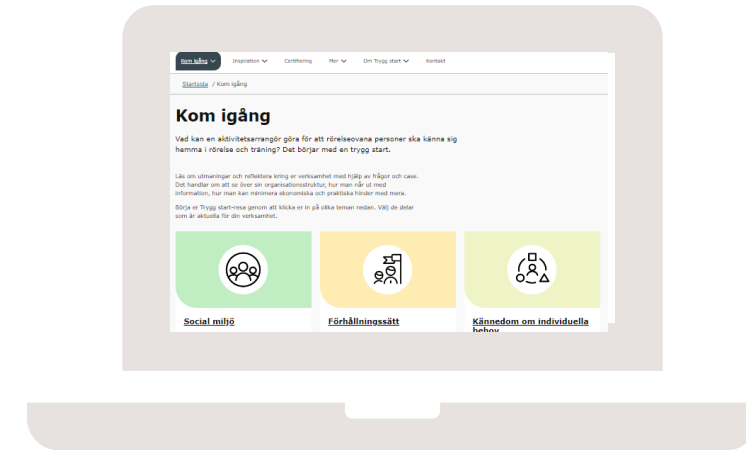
Kom igång Inspiration Certifiering Mer Om Trygg start Kontakt

Startsida / Kom igång

Kom igång

Vad kan en aktivitetsarrangör göra för att rörelseovana personer ska känna sig hemma i rörelse och träning? Det börjar med en trygg start.

Läs om utmaningar och reflektera kring er verksamhet med hjälp av frågor och case. Det handlar om att se över sin organisationsstruktur, hur man når ut med information, hur man kan minimera ekonomiska och praktiska hinder med mera.

Börja er Trygg start-resa genom att klicka er in på olika teman nedan. Välj de delar som är aktuella för din verksamhet.

Social miljö

Förhållningssätt

Kännedom om individuella behov